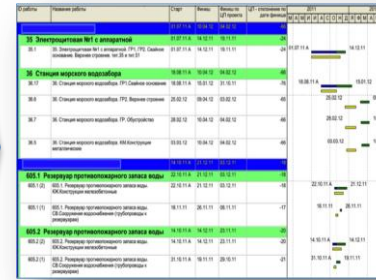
| ID работы | Название работы | Старт | Финиш | Финиш по ЦП проекта | ЦП - отклонение по дате финиша |
|---|---|---|---|---|---|
| | | 01.07.11 A | 15.04.12 | 25.10.11 | |
| 35 | Электроцитная №1 с аппаратной | 01.07.11 A | 14.12.11 | 10.11.11 | -24 |
| 35.1 | 35. Электроцитная №1 с аппаратной. ГР1, ГР5. Свайное основание. Верхнее строение, тип 35 и тип 37 | 01.07.11 A | 14.12.11 | 10.11.11 | -24 |
| 36 | Станция морского водозабора | 16.08.11 A | 15.04.12 | 04.02.12 | -55 |
| 36.17 | 36. Станция морского водозабора. ГР5. Свайное основание | 16.08.11 A | 10.01.12 | 31.10.11 | -55 |
| 36.6 | 36. Станция морского водозабора. ГР2. Верхнее строение | 25.02.12 | 09.04.12 | 03.02.12 | -55 |
| 36.7 | 36. Станция морского водозабора. ГР. Обустройство | 28.02.12 | 15.04.12 | 04.02.12 | -55 |
| 36.5 | 36. Станция морского водозабора. КМ Конструкции металлические | 03.03.12 | 15.04.12 | 04.02.12 | -55 |
| | | 14.10.11 A | 21.12.11 | 02.12.11 | |
| 605.1 | Резервуар противопожарного запаса воды | 22.10.11 A | 21.12.11 | 02.12.11 | -16 |
| 605.1 (2) | 605.1. Резервуар противопожарного запаса воды. КЖ Конструкции железобетонные | 22.10.11 A | 21.12.11 | 02.12.11 | -16 |
| 605.1 (1) | 605.1. Резервуар противопожарного запаса воды. СВ Сооружения водоснабжения (трубопроводы к резервуарам) | 18.11.11 | 26.11.11 | 08.11.11 | -17 |
| 605.2 | Резервуар противопожарного запаса воды | 14.10.11 A | 14.12.11 | 23.11.11 | -20 |
| 605.2 (2) | 605.2. Резервуар противопожарного запаса воды. КЖ Конструкции железобетонные | 14.10.11 A | 14.12.11 | 23.11.11 | -20 |
| 605.2 (1) | 605.2. Резервуар противопожарного запаса воды. СВ Сооружения водоснабжения (трубопроводы к резервуарам) | 21.10.11 A | 19.11.11 | 01.11.11 | -21 |

2011
И А М И И А С О Н Д Я Ф М А

01.07.11 A 14.12.11
16.08.11 A 10.01.12
25.02.12 09.04.12
28.02.12 15.04.12
03.03.12 15.04.12
22.10.11 A 21.12.11
18.11.11 26.11.11
14.10.11 A 14.12.11
21.10.11 A 19.11.11